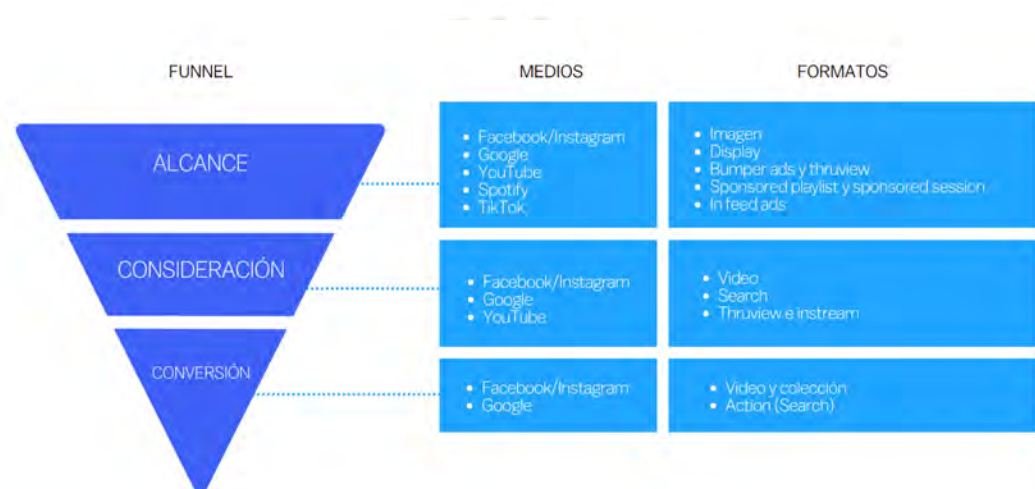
| FUNNEL | MEDIOS | FORMATOS |
|---|---|---|
| ALCANCE | • Facebook/Instagram<br>• Google<br>• YouTube<br>• Spotify<br>• TikTok | • Imagen<br>• Display<br>• Bumper ads y thruview<br>• Sponsored playlist y sponsored session<br>• In feed ads |
| CONSIDERACIÓN | • Facebook/Instagram<br>• Google<br>• YouTube | • Video<br>• Search<br>• Thruview e instream |
| CONVERSIÓN | • Facebook/Instagram<br>• Google | • Video y colección<br>• Action (Search) |